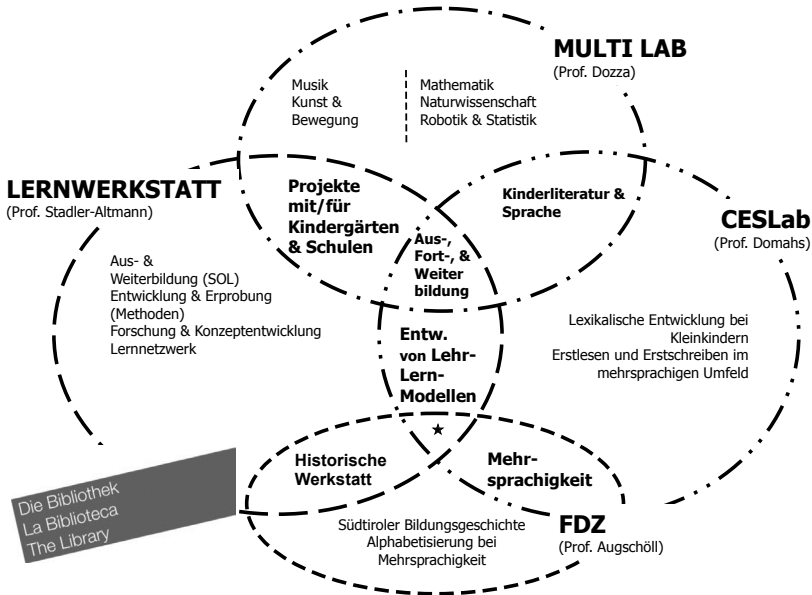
MULTI LAB
(Prof. Dozza)

Musik
Kunst &
Bewegung

Mathematik
Naturwissenschaft
Robotik & Statistik

LERNWERKSTATT
(Prof. Stadler-Altmann)

Projekte mit/für Kindergärten & Schulen

Kinderliteratur & Sprache

CESLab
(Prof. Domahs)

Aus- & Weiterbildung (SOL)
Entwicklung & Erprobung (Methoden)
Forschung & Konzeptentwicklung
Lernnetzwerk

Aus-, Fort-, & Weiter bildung

Entw. von Lehr-Lern-Modellen

Lexikalische Entwicklung bei Kleinkindern
Erstlesen und Erstschreiben im mehrsprachigen Umfeld

★

Historische Werkstatt

Mehrsprachigkeit

Die Bibliothek
La Biblioteca
The Library

Südtiroler Bildungsgeschichte
Alphabetisierung bei Mehrsprachigkeit

FDZ
(Prof. Augschöll)